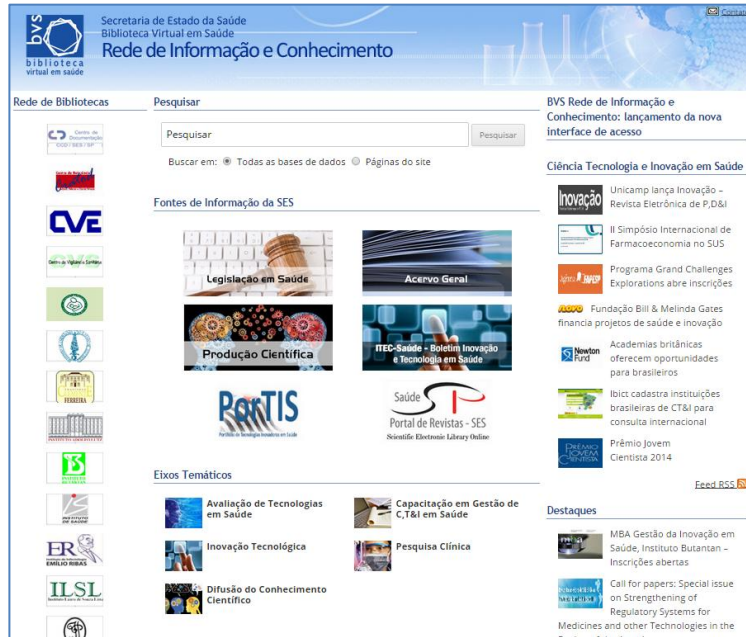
BVS biblioteca virtual em saúde

Secretaria de Estado da Saúde
Biblioteca Virtual em Saúde
Rede de Informação e Conhecimento

Contato

Rede de Bibliotecas

Centro de Documentação CCD / SES / SP

CVE

FERREIRA

INSTITUTO ADOLFO LUTZ

INSTITUTO BUTANTAN

INSTITUTO DE SAÚDE

ER Instituto de Infectologia EMÍLIO RIBAS

ILSL Instituto Lauro de Souza Lima

Pesquisar

Pesquisar

Pesquisar

Buscar em: Todas as bases de dados Páginas do site

Fontes de Informação da SES

Legislação em Saúde

Acervo Geral

Produção Científica

ITEC-Saúde - Boletim Inovação e Tecnologia em Saúde

PorTIS
Portfólio de Tecnologias Inovadoras em Saúde

Saúde
Portal de Revistas - SES
Scientific Electronic Library Online

Eixos Temáticos

Avaliação de Tecnologias em Saúde

Capacitação em Gestão de C,T&I em Saúde

Inovação Tecnológica

Pesquisa Clínica

Difusão do Conhecimento Científico

BVS Rede de Informação e Conhecimento: lançamento da nova interface de acesso

Ciência Tecnologia e Inovação em Saúde

Inovação

Unicamp lança Inovação – Revista Eletrônica de P,D&I

II Simpósio Internacional de Farmacoeconomia no SUS

Programa Grand Challenges Explorations abre inscrições

Fundação Bill & Melinda Gates financia projetos de saúde e inovação

Newton Fund

Academias britânicas oferecem oportunidades para brasileiros

Ibict cadastra instituições brasileiras de CT&I para consulta internacional

Prêmio Jovem Cientista 2014

Feed RSS

Destaques

MBA Gestão da Inovação em Saúde, Instituto Butantan – Inscrições abertas

Call for papers: Special issue on Strengthening of Regulatory Systems for Medicines and other Technologies in the